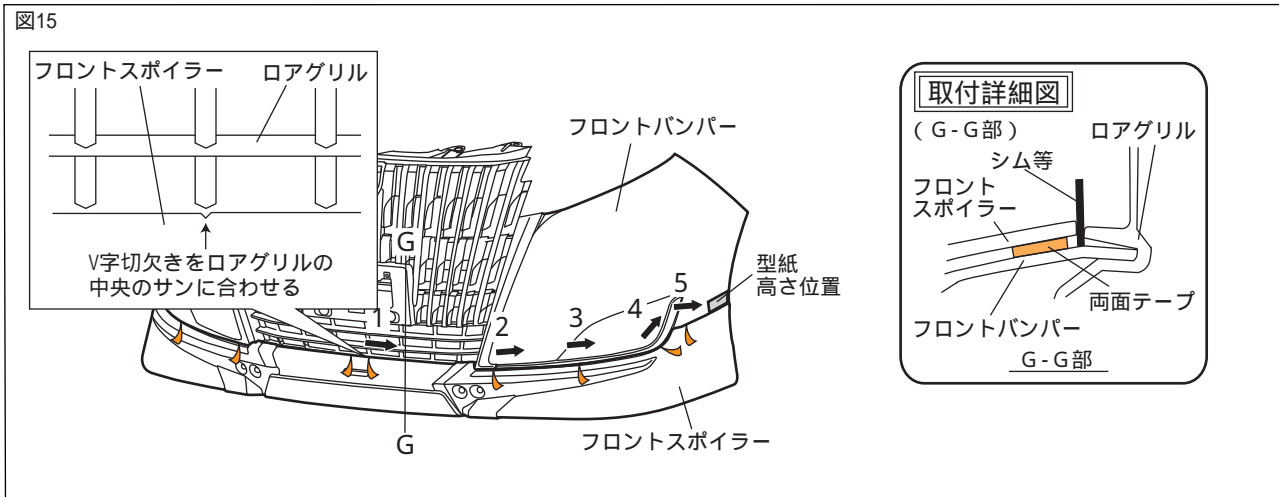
図15

フロントスポイラー　ロアグリル

V字切欠きをロアグリルの中央のサンに合わせる

G

フロントバンパー

1　2　3　4　5

型紙
高さ位置

G

フロントスポイラー

取付詳細図
（G-G部）
シム等
ロアグリル
フロント
スポイラー
両面テープ
フロントバンパー
G-G部